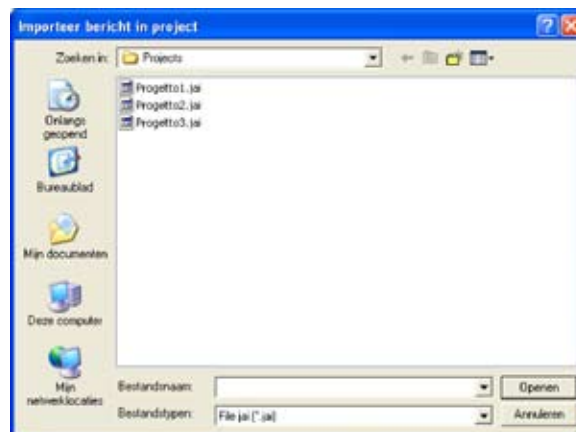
Importeer bericht in project

Zoeken in: Projects

Onlangs geopend

Bureaublad

Mijn documenten

Deze computer

Mijn netwerklocaties

Progetto1.jai
Progetto2.jai
Progetto3.jai

Bestandsnaam:

Bestandstypen: File jai (*.jai)

Openen

Annuleren